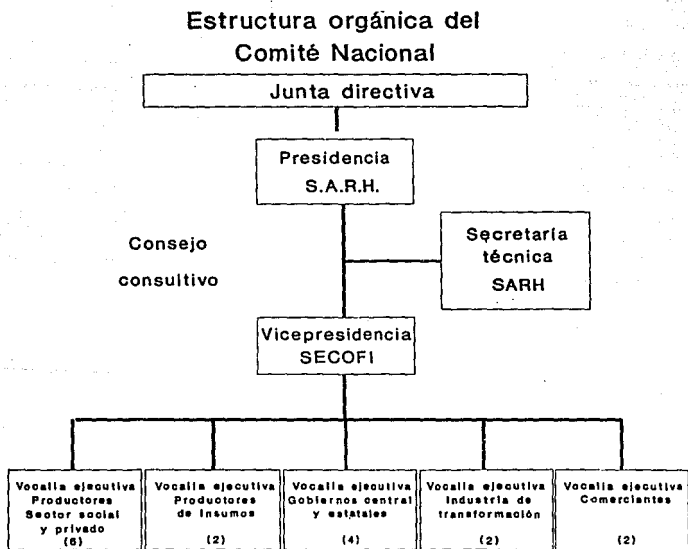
Estructura orgánica del Comité Nacional

Junta directiva

Presidencia S.A.R.H.

Consejo consultivo

Secretaría técnica SARH

Vicepresidencia SECOFI

Vocalía ejecutiva Productores Sector social y privado (6)

Vocalía ejecutiva Productores de insumos (2)

Vocalía ejecutiva Gobiernos central y estatales (4)

Vocalía ejecutiva Industria de transformación (2)

Vocalía ejecutiva Comerciantes (2)